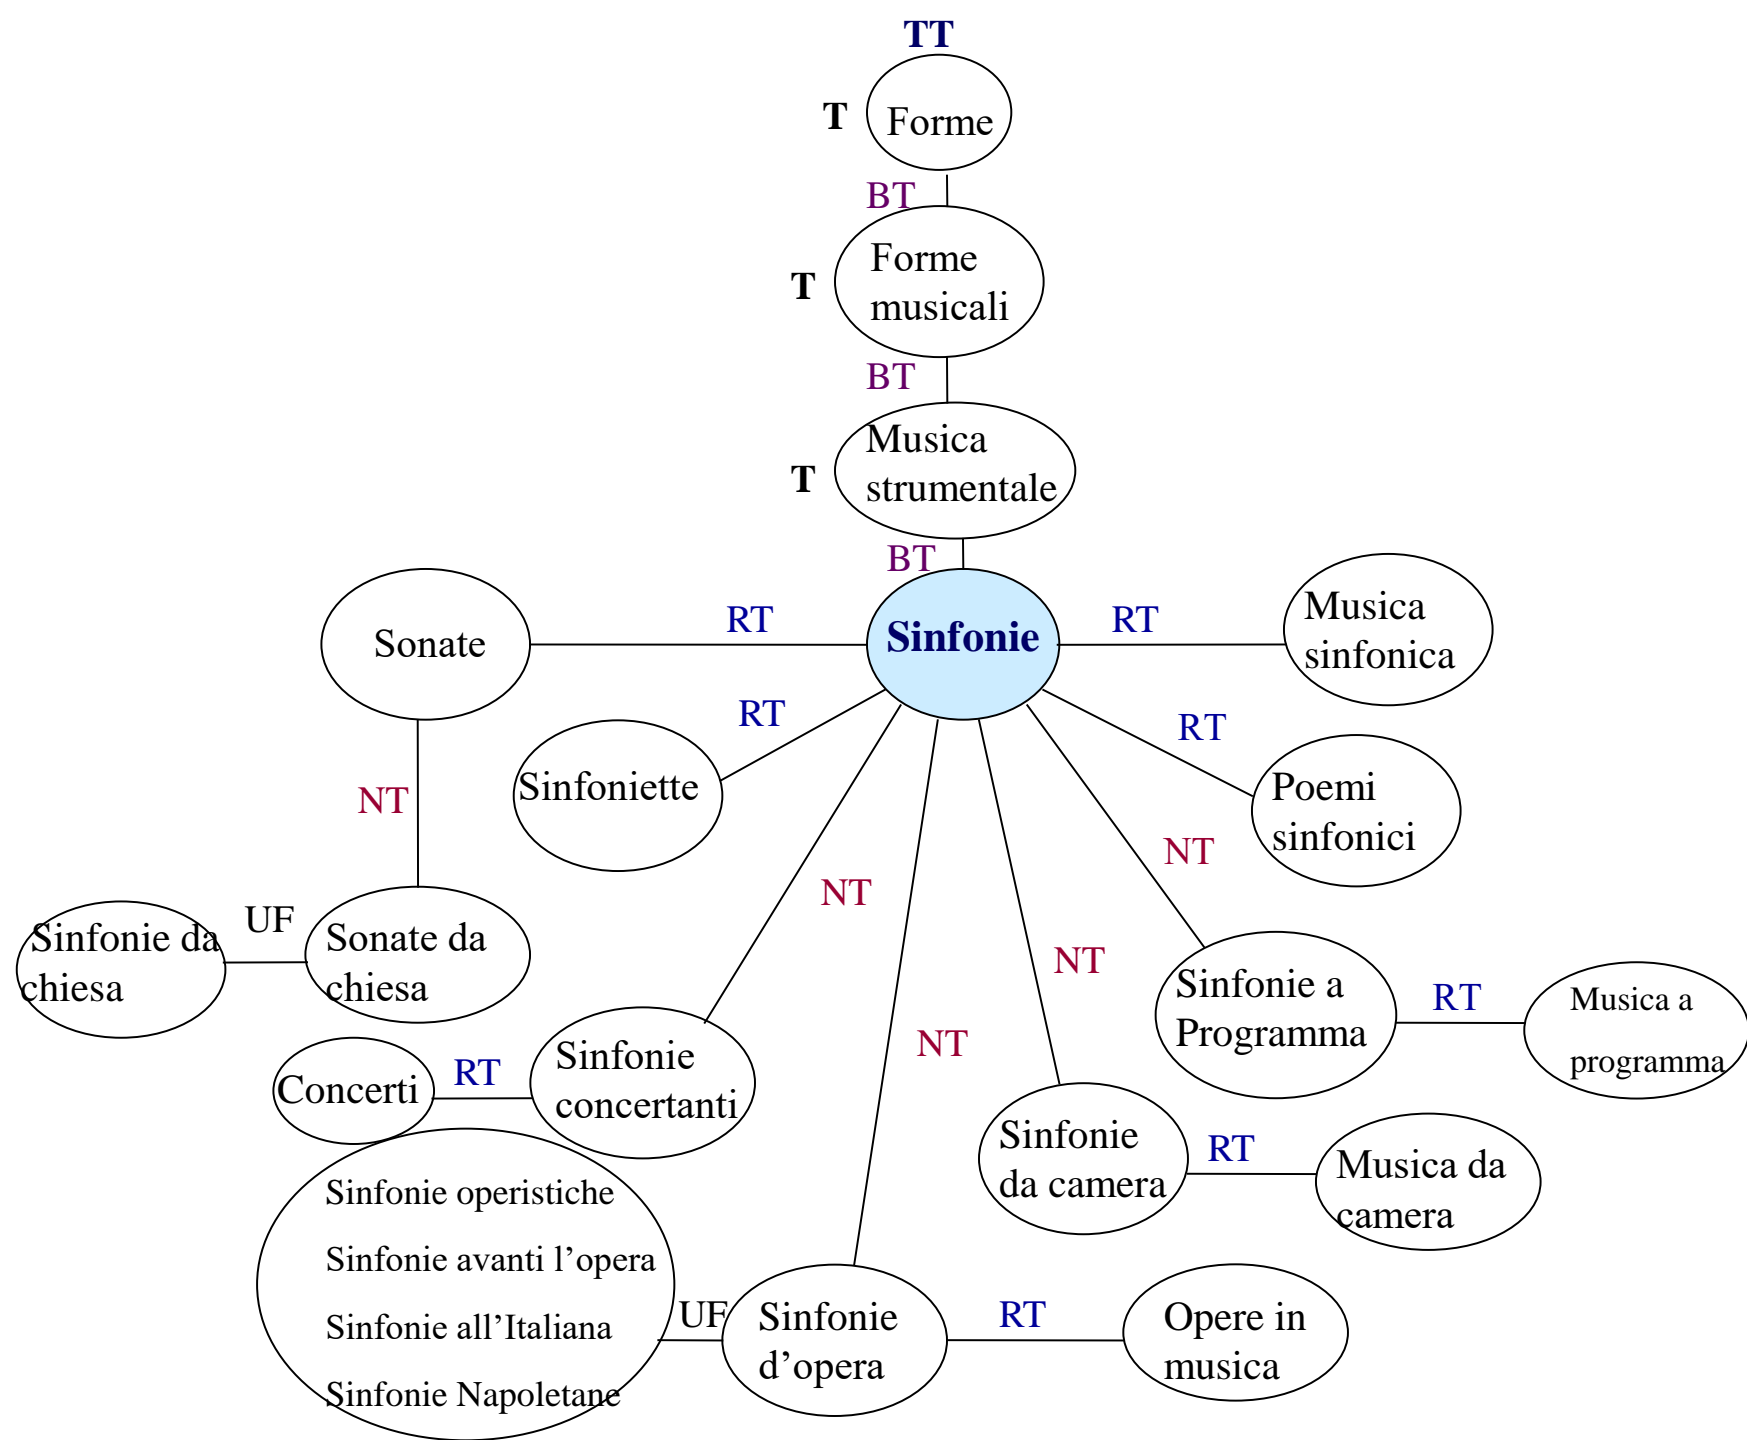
TT

T Forme

BT

T Forme musicali

BT

T Musica strumentale

BT

Sonate

RT

Sinfonie

RT

Musica sinfonica

RT

Sinfoniette

RT

Poemi sinfonici

NT

NT

NT

Sinfonie da chiesa

UF

Sonate da chiesa

NT

NT

Sinfonie a Programma

RT

Musica a programma

NT

Concerti

RT

Sinfonie concertanti

Sinfonie da camera

RT

Musica da camera

Sinfonie operistiche

Sinfonie avanti l'opera

Sinfonie all'Italiana

Sinfonie Napoletane

UF

Sinfonie d'opera

RT

Opere in musica